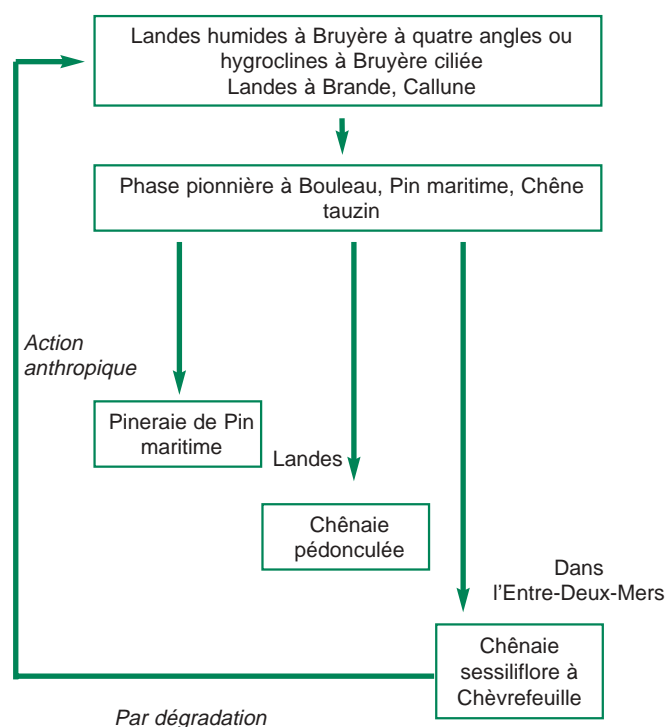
Landes humides à Bruyère à quatre angles ou hygroclines à Bruyère ciliée
Landes à Brande, Callune

Phase pionnière à Bouleau, Pin maritime, Chêne tauzin

Action anthropique

Pineraie de Pin maritime

Landes

Chênaie pédonculée

Dans l'Entre-Deux-Mers

Chênaie sessiliflore à Chèvrefeuille

Par dégradation